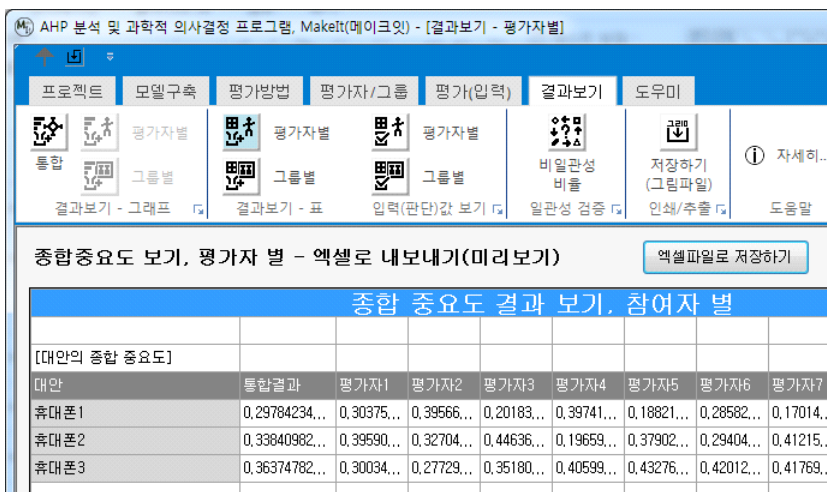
AHP 분석 및 과학적 의사결정 프로그램, MakeIt(메이크잇) - [결과보기 - 평가자별]

프로젝트 | 모델구축 | 평가방법 | 평가자/그룹 | 평가(입력) | 결과보기 | 도우미

통합 | 평가자별 | 그룹별
결과보기 - 그래프

평가자별 | 그룹별
결과보기 - 표

평가자별 | 그룹별
입력(판단)값 보기

비일관성 비율
일관성 검증

저장하기 (그림파일)
인쇄/추출

자세히...
도움말

종합중요도 보기, 평가자 별 - 엑셀로 내보내기(미리보기)

엑셀파일로 저장하기

종합 중요도 결과 보기, 참여자 별

[대안의 종합 중요도]

| 대안 | 통합결과 | 평가자1 | 평가자2 | 평가자3 | 평가자4 | 평가자5 | 평가자6 | 평가자7 |
|---|---|---|---|---|---|---|---|---|
| 휴대폰1 | 0,29784234,.. | 0,30375,.. | 0,39566,.. | 0,20183,.. | 0,39741,.. | 0,18821,.. | 0,28582,.. | 0,17014,.. |
| 휴대폰2 | 0,33840982,.. | 0,39590,.. | 0,32704,.. | 0,44636,.. | 0,19659,.. | 0,37902,.. | 0,29404,.. | 0,41215,.. |
| 휴대폰3 | 0,36374782,.. | 0,30034,.. | 0,27729,.. | 0,35180,.. | 0,40599,.. | 0,43276,.. | 0,42012,.. | 0,41769,.. |